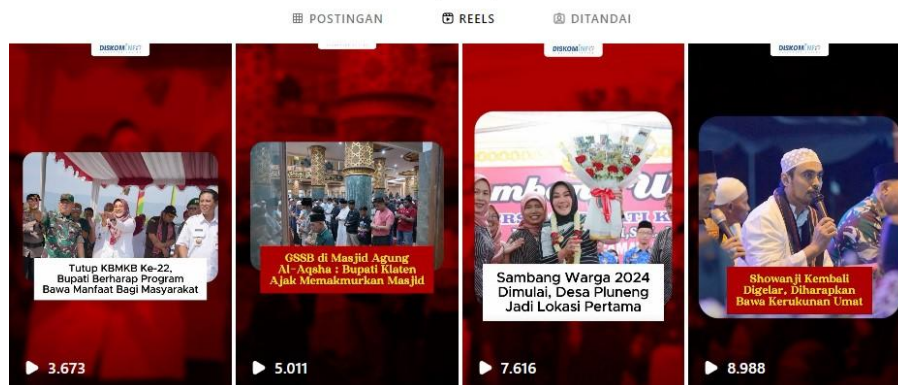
POSTINGAN REELS DITANDAI

DISKOMINFO

Tutup KBMKB Ke-22, Bupati Berharap Program Bawa Manfaat Bagi Masyarakat

3.673

GSSB di Masjid Agung Al-Aqsha : Bupati Klaten Ajak Memakmurkan Masjid

5.011

DISKOMINFO

Sambang Warga 2024 Dimulai, Desa Pluneng Jadi Lokasi Pertama

7.616

DISKOMINFO

Showanji Kembali Digelar, Diharapkan Bawa Kerukunan Umat

8.988